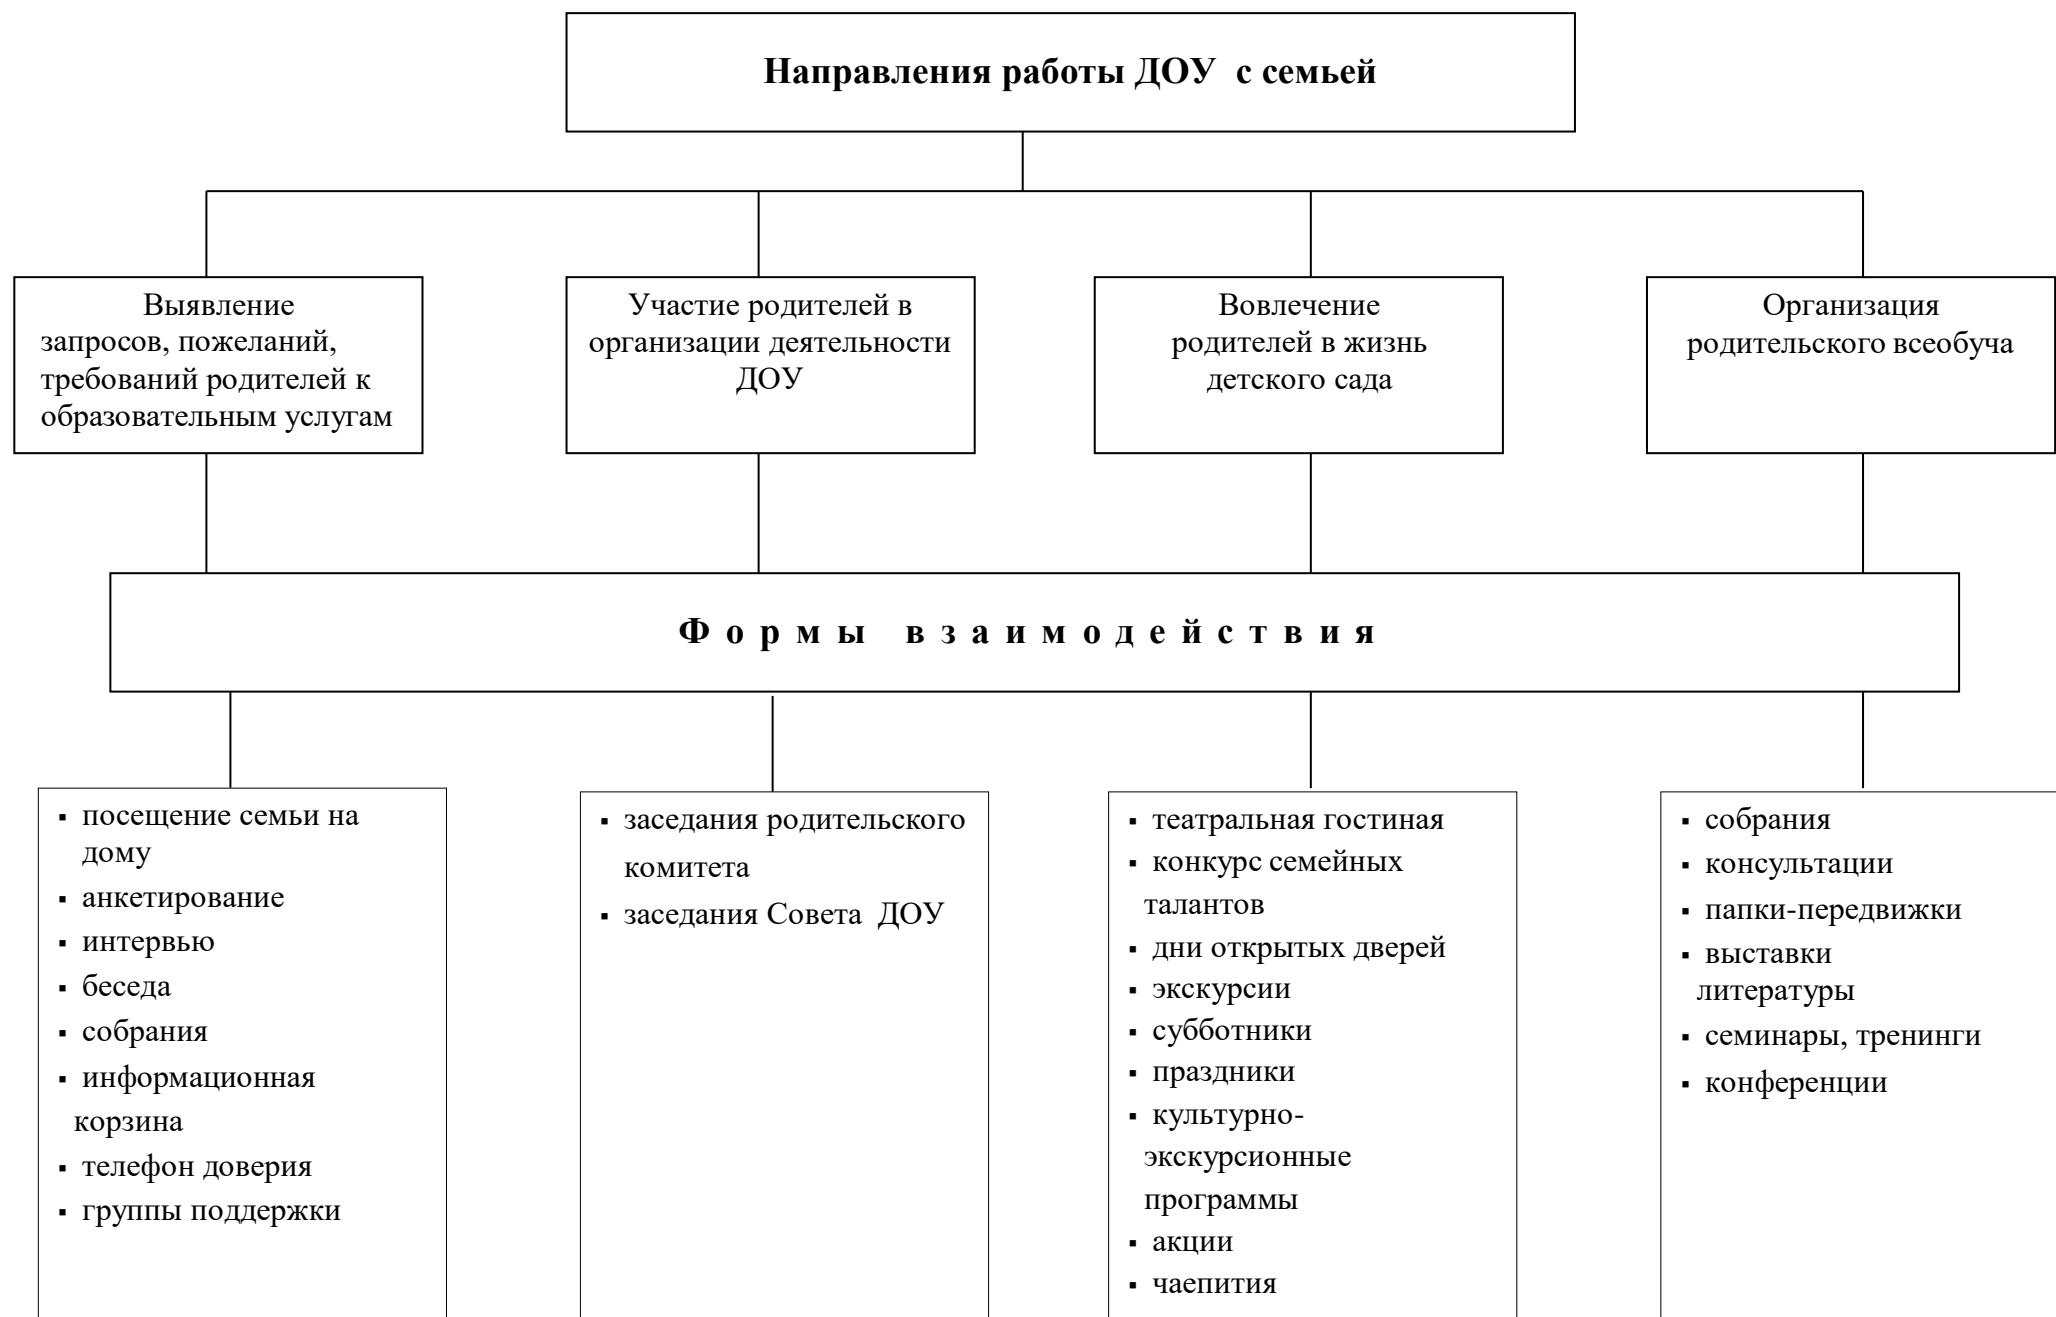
Направления работы ДОУ с семьей

Выявление запросов, пожеланий, требований родителей к образовательным услугам

Участие родителей в организации деятельности ДОУ

Вовлечение родителей в жизнь детского сада

Организация родительского всеобуча

Ф о р м ы в з а и м о д е й с т в и я

- посещение семьи на дому
- анкетирование
- интервью
- беседа
- собрания
- информационная корзина
- телефон доверия
- группы поддержки

- заседания родительского комитета
- заседания Совета ДОУ

- театральная гостиная
- конкурс семейных талантов
- дни открытых дверей
- экскурсии
- субботники
- праздники
- культурно-экскурсионные программы
- акции
- чаепития

- собрания
- консультации
- папки-передвижки
- выставки литературы
- семинары, тренинги
- конференции